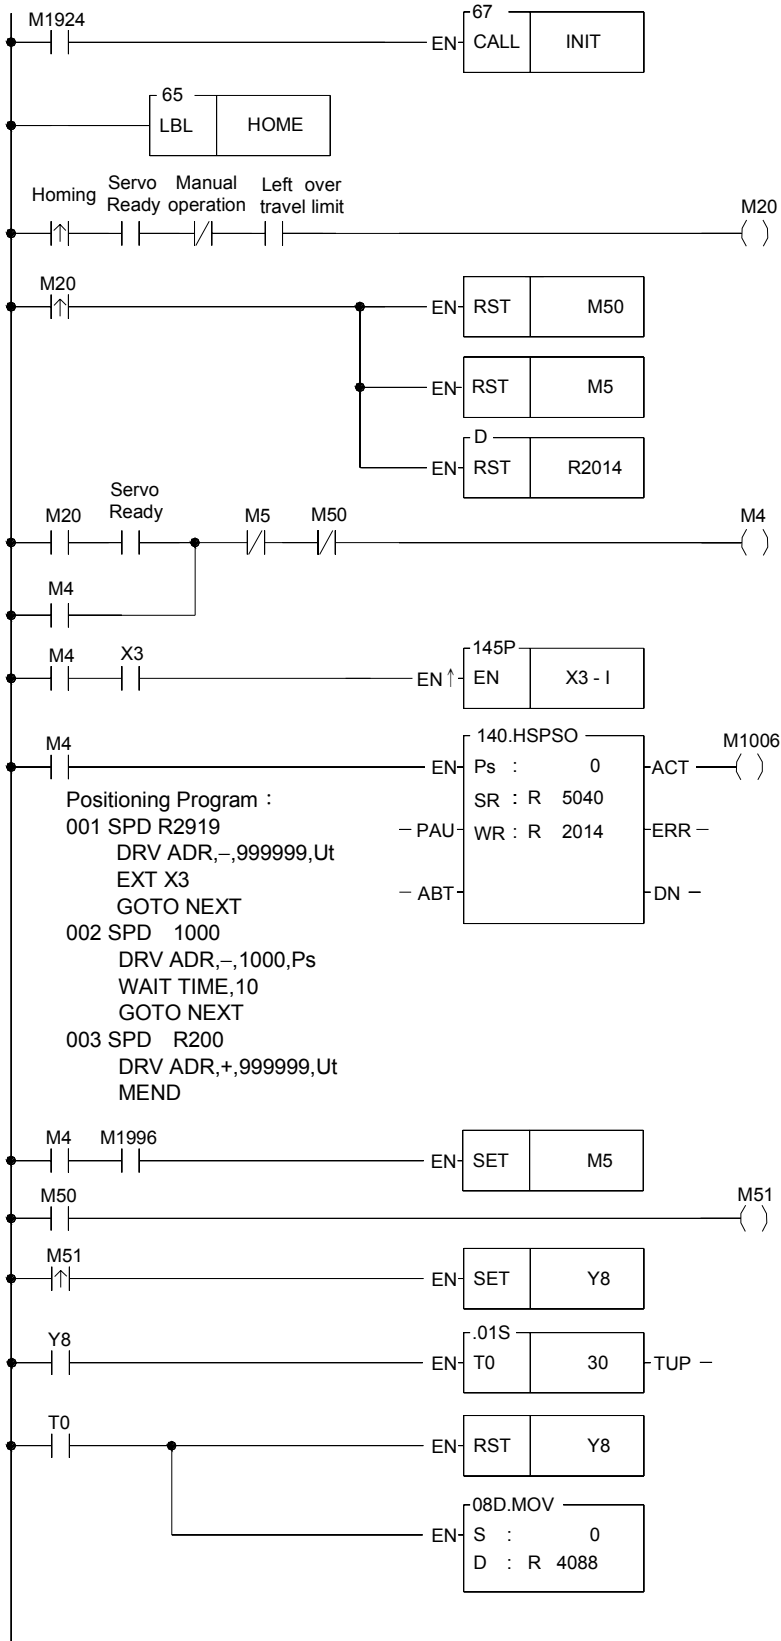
M1924
67
EN CALL INIT

65
LBL HOME

Homing Servo Ready Manual operation Left over travel limit
M20

M20
EN RST M50
EN RST M5
D
EN RST R2014

M20 Servo Ready M5 M50
M4
M4

M4 X3
145P
EN↑ EN X3 - I

M4
140.HSPSO
EN Ps : 0 ACT M1006
SR : R 5040
PAU WR : R 2014 ERR
ABT DN

Positioning Program :
001 SPD R2919
DRV ADR,–,999999,Ut
EXT X3
GOTO NEXT
002 SPD 1000
DRV ADR,–,1000,Ps
WAIT TIME,10
GOTO NEXT
003 SPD R200
DRV ADR,+,999999,Ut
MEND

M4 M1996
EN SET M5

M50
M51

M51
EN SET Y8

Y8
.01S
EN T0 30 TUP

T0
EN RST Y8
08D.MOV
EN S : 0
D : R 4088